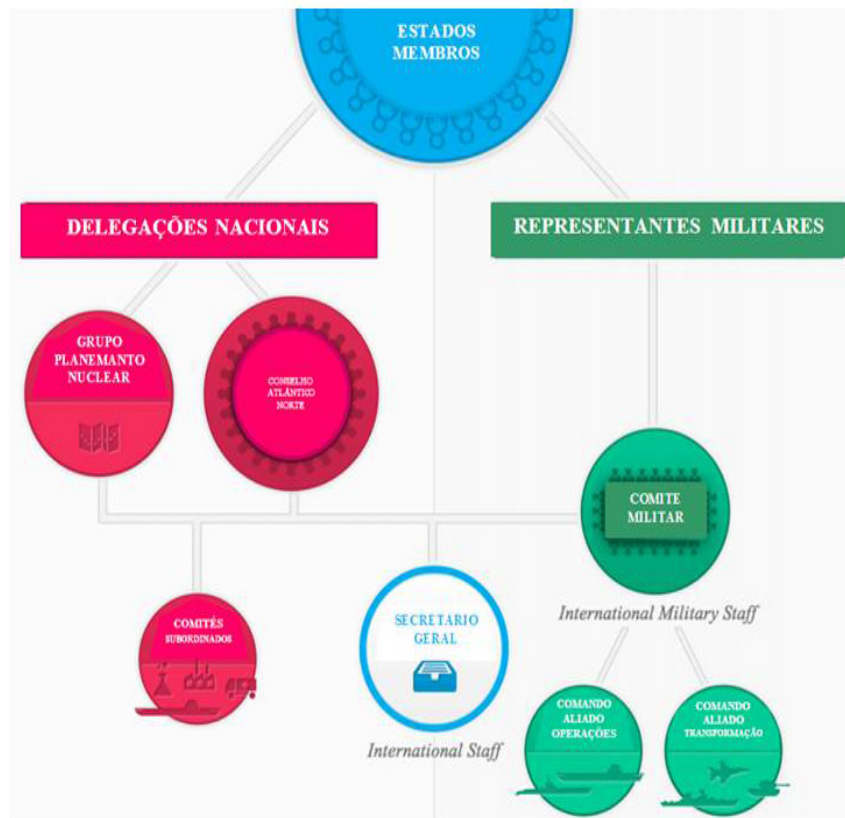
ESTADOS MEMBROS

DELEGAÇÕES NACIONAIS

REPRESENTANTES MILITARES

GRUPO PLANEMANTO NUCLEAR

CONSELHO ATLÂNTICO NORTE

COMITE MILITAR

International Military Staff

COMITÉS SUBORDINADOS

SECRETARIO GERAL

International Staff

COMANDO ALIADO OPERAÇÕES

COMANDO ALIADO TRANSFORMAÇÃO